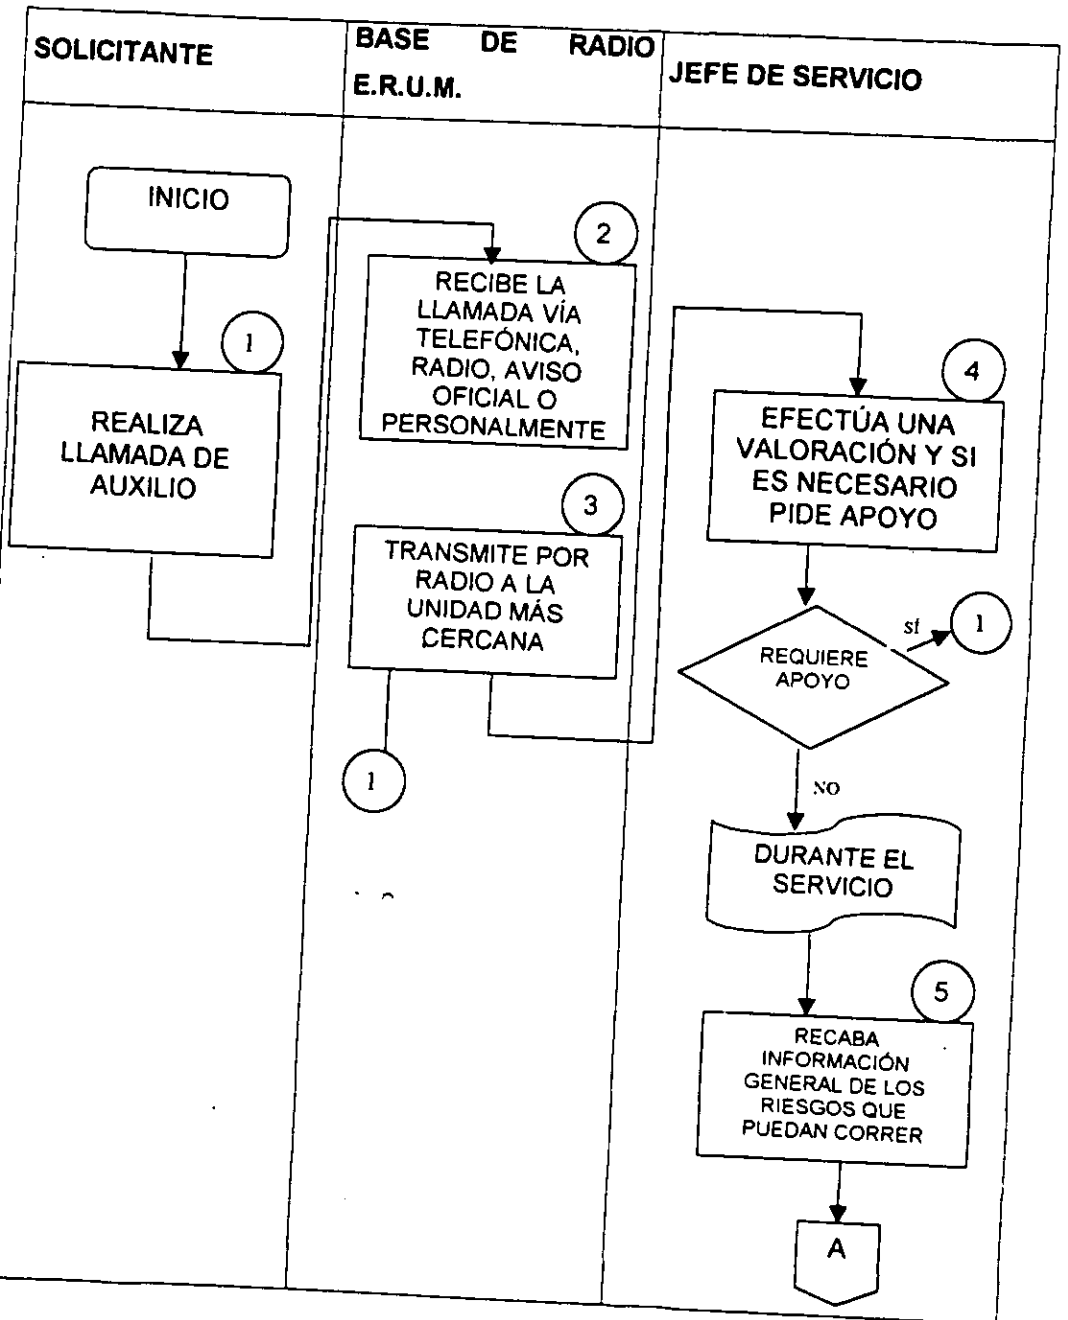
| SOLICITANTE | BASE DE RADIO E.R.U.M. | JEFE DE SERVICIO |
|---|---|---|

INICIO

1

REALIZA LLAMADA DE AUXILIO

2

RECIBE LA LLAMADA VÍA TELEFÓNICA, RADIO, AVISO OFICIAL O PERSONALMENTE

3

TRANSMITE POR RADIO A LA UNIDAD MÁS CERCANA

1

4

EFECTÚA UNA VALORACIÓN Y SI ES NECESARIO PIDE APOYO

REQUIERE APOYO

SI

1

NO

DURANTE EL SERVICIO

5

RECABA INFORMACIÓN GENERAL DE LOS RIESGOS QUE PUEDAN CORRER

A